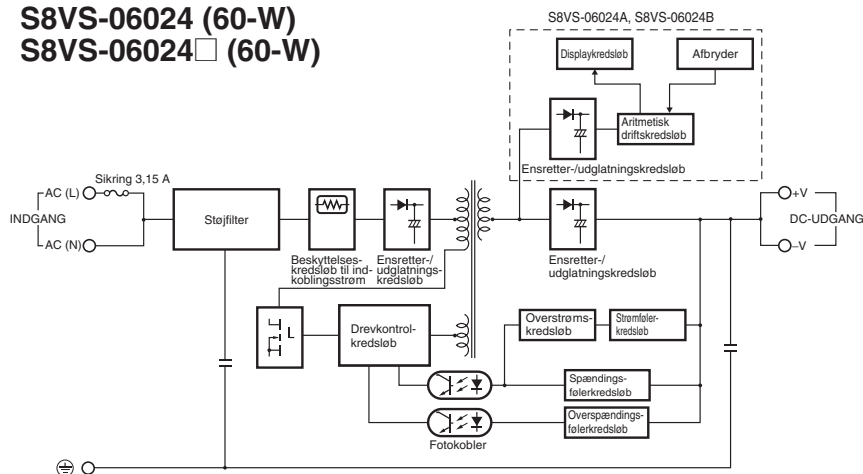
S8VS-06024 (60-W)
S8VS-06024□ (60-W)

S8VS-06024A, S8VS-06024B

Displaykredsløb

Afbryder

Aritmetisk driftskredsløb

Ensretter-/udglatningskredsløb

Sikring 3,15 A

AC (L)

INDGANG

AC (N)

Støjfilter

Beskyttelseskredsløb til indkoblingsstrøm

Ensretter-/udglatningskredsløb

Ensretter-/udglatningskredsløb

+V

DC-UDGANG

–V

Drevkontrolkredsløb

Overstrømskredsløb

Strømfølerkredsløb

Spændingsfølerkredsløb

Overspændingsfølerkredsløb

Fotokobler